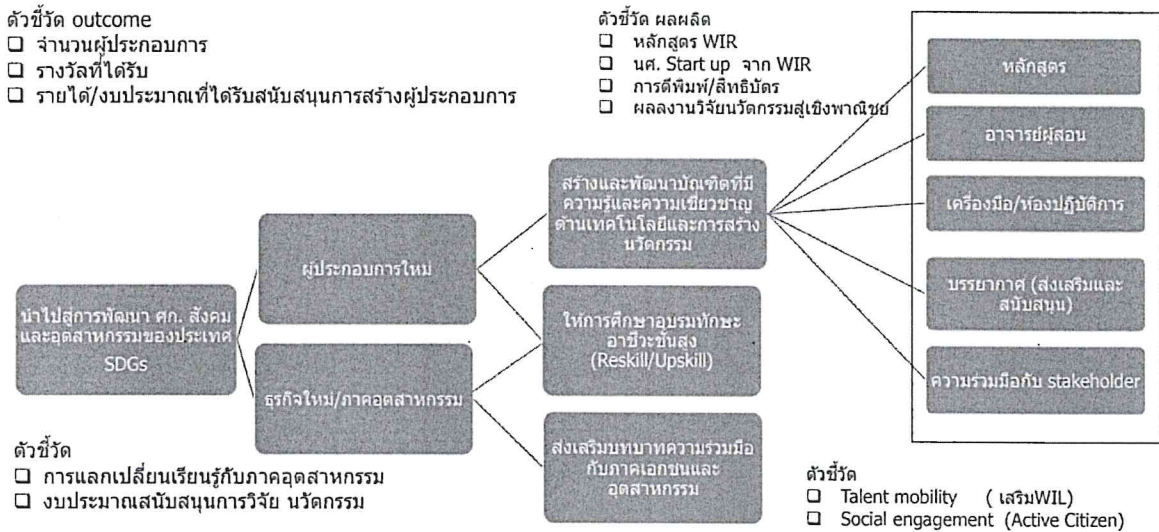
ตัวชี้วัด outcome
☐ จำนวนผู้ประกอบการ
☐ รางวัลที่ได้รับ
☐ รายได้/งบประมาณที่ได้รับสนับสนุนการสร้างผู้ประกอบการ

ตัวชี้วัด ผลผลิต
☐ หลักสูตร WIR
☐ นศ. Start up จาก WIR
☐ การตีพิมพ์/สิทธิบัตร
☐ ผลงานวิจัยนวัตกรรมสู่เชิงพาณิชย์

หลักสูตร

อาจารย์ผู้สอน

เครื่องมือ/ห้องปฏิบัติการ

บรรยากาศ (ส่งเสริมและสนับสนุน)

ความร่วมมือกับ stakeholder

สร้างและพัฒนาบัณฑิตที่มีความรู้และความเชี่ยวชาญด้านเทคโนโลยีและการสร้างนวัตกรรม

ผู้ประกอบการใหม่

นำไปสู่การพัฒนา ศก. สังคม และอุตสาหกรรมของประเทศ SDGs

ให้การศึกษาอบรมทักษะอาชีวะขั้นสูง (Reskill/Upskill)

ธุรกิจใหม่/ภาคอุตสาหกรรม

ส่งเสริมบทบาทความร่วมมือกับภาคเอกชนและอุตสาหกรรม

ตัวชี้วัด
☐ การแลกเปลี่ยนเรียนรู้กับภาคอุตสาหกรรม
☐ งบประมาณสนับสนุนการวิจัย นวัตกรรม

ตัวชี้วัด
☐ Talent mobility ( เสริมWIL)
☐ Social engagement (Active Citizen)